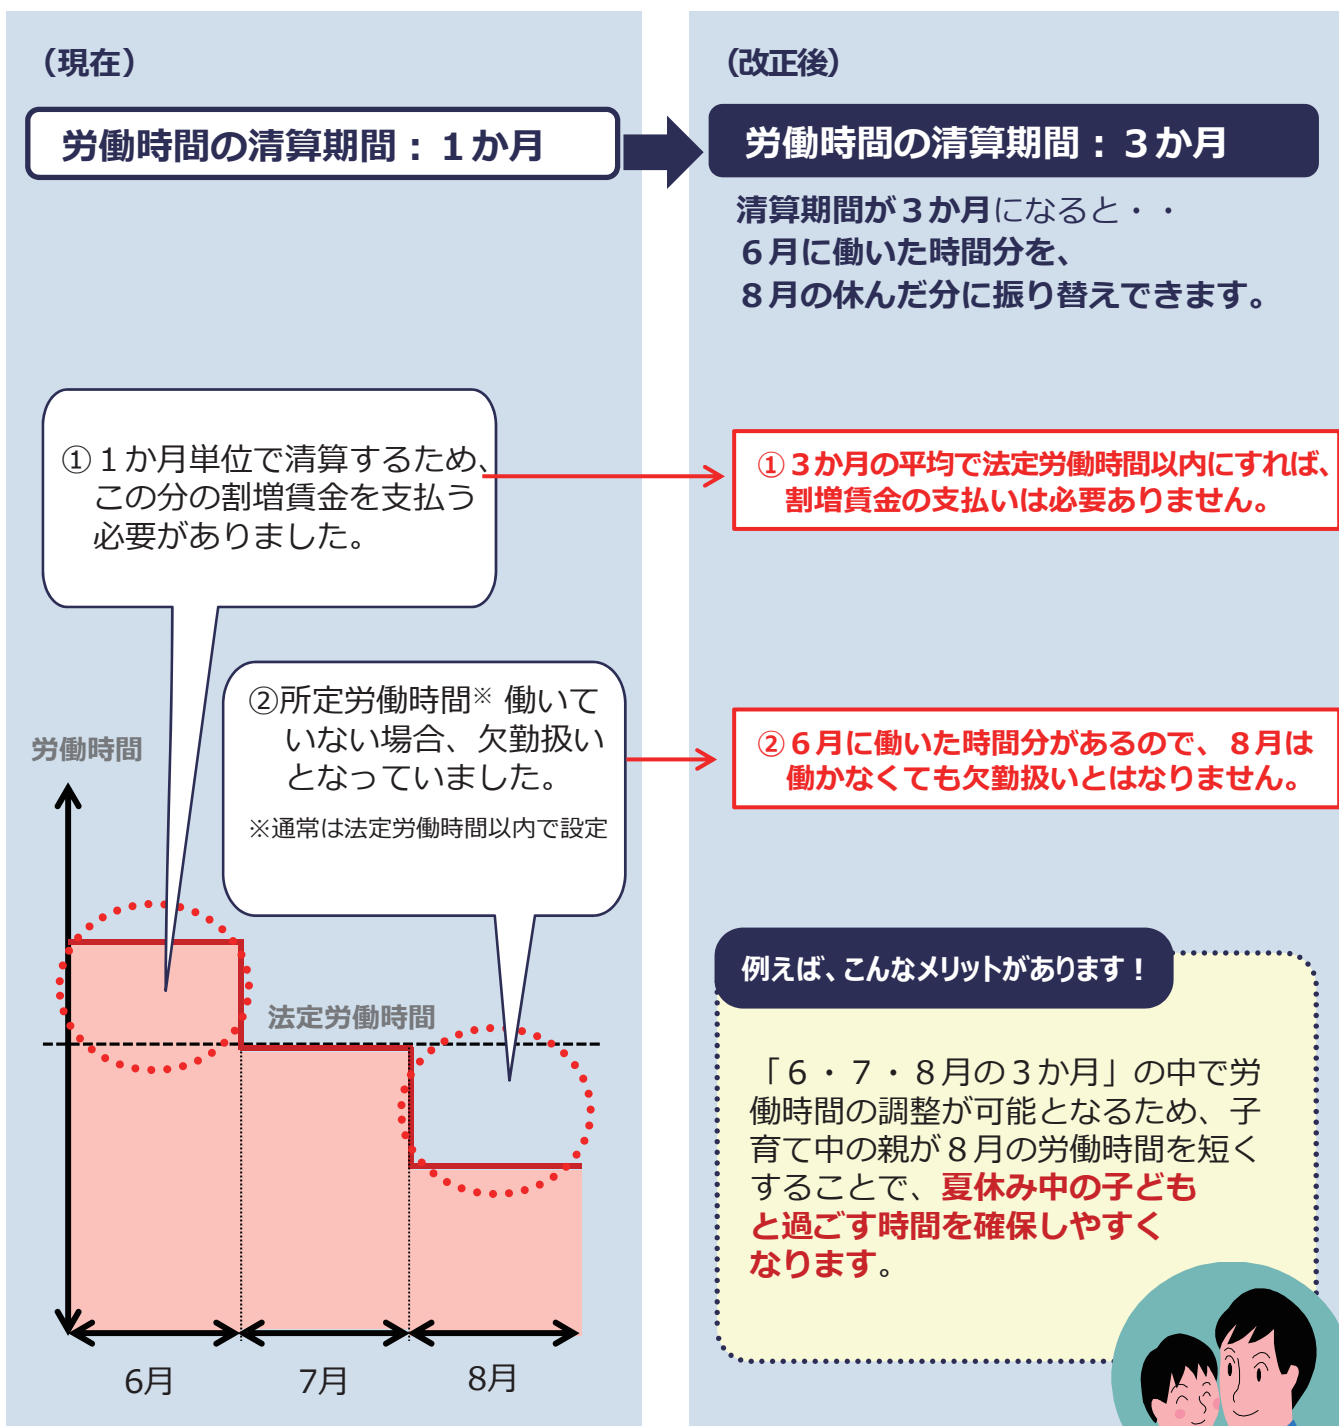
（現在）

労働時間の清算期間：１か月

①１か月単位で清算するため、この分の割増賃金を支払う必要がありました。

②所定労働時間※ 働いていない場合、欠勤扱いとなっていました。

※通常は法定労働時間以内で設定

労働時間

法定労働時間

6月

7月

8月

（改正後）

労働時間の清算期間：３か月

清算期間が３か月になると・・
６月に働いた時間分を、
８月の休んだ分に振り替えできます。

①３か月の平均で法定労働時間以内にすれば、割増賃金の支払いは必要ありません。

②６月に働いた時間分があるので、８月は働かなくても欠勤扱いとはなりません。

例えば、こんなメリットがあります！

「６・７・８月の３か月」の中で労働時間の調整が可能となるため、子育て中の親が８月の労働時間を短くすることで、夏休み中の子どもと過ごす時間を確保しやすくなります。